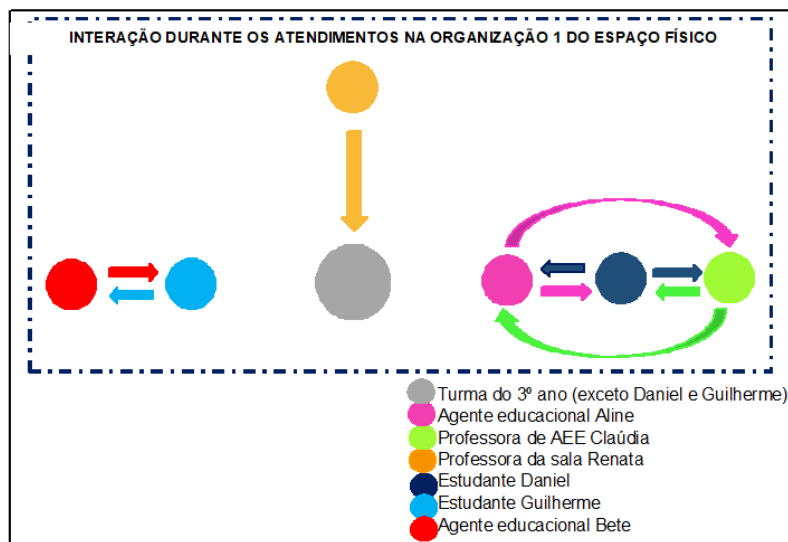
INTERAÇÃO DURANTE OS ATENDIMENTOS NA ORGANIZAÇÃO 1 DO ESPAÇO FÍSICO

Turma do 3º ano (exceto Daniel e Guilherme)
Agente educacional Aline
Professora de AEE Claúdia
Professora da sala Renata
Estudante Daniel
Estudante Guilherme
Agente educacional Bete